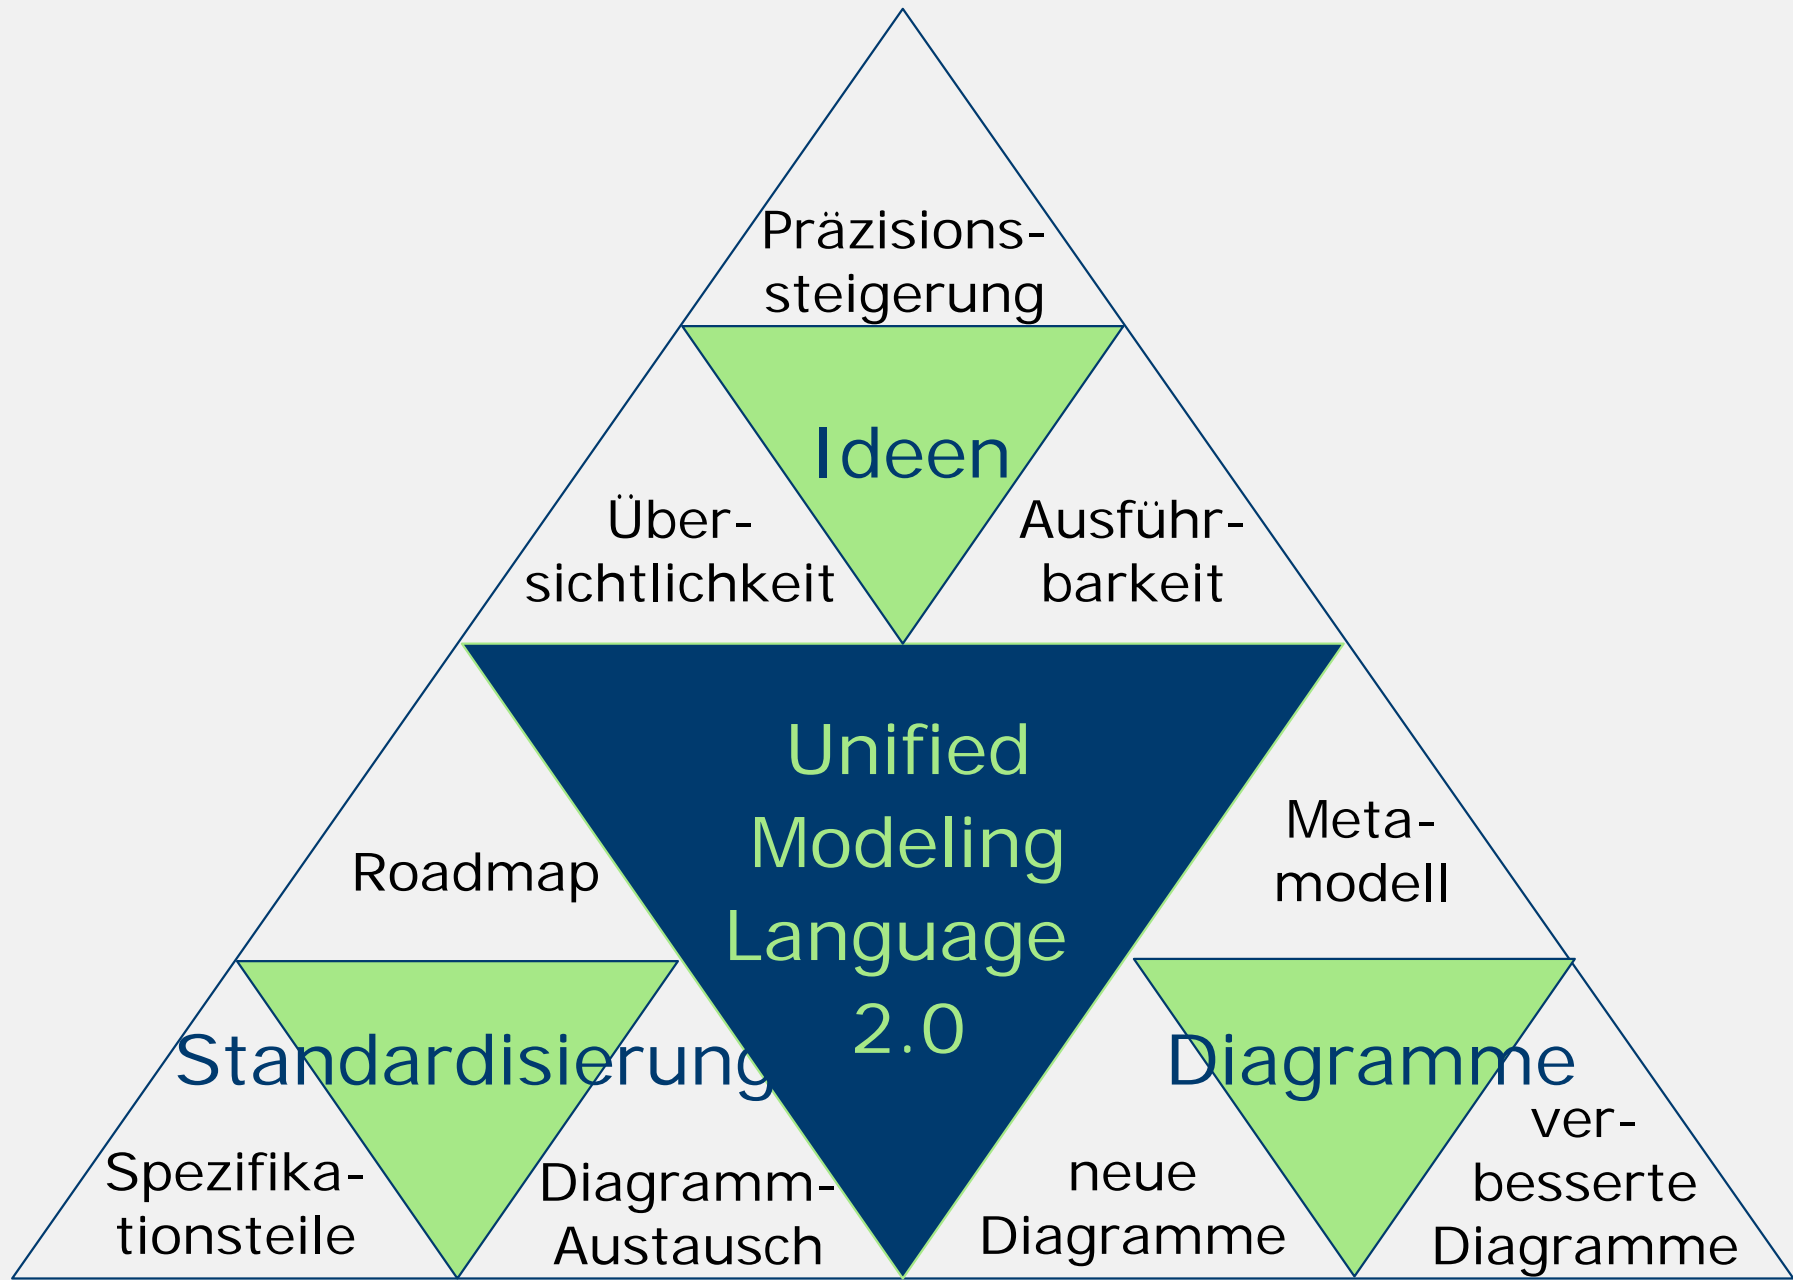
Präzisionssteigerung

Ideen

Übersichtlichkeit

Ausführbarkeit

Unified Modeling Language 2.0

Roadmap

Metamodell

Standardisierung

Diagramme

Spezifikationsteile

Diagramm-Austausch

neue Diagramme

verbesserte Diagramme